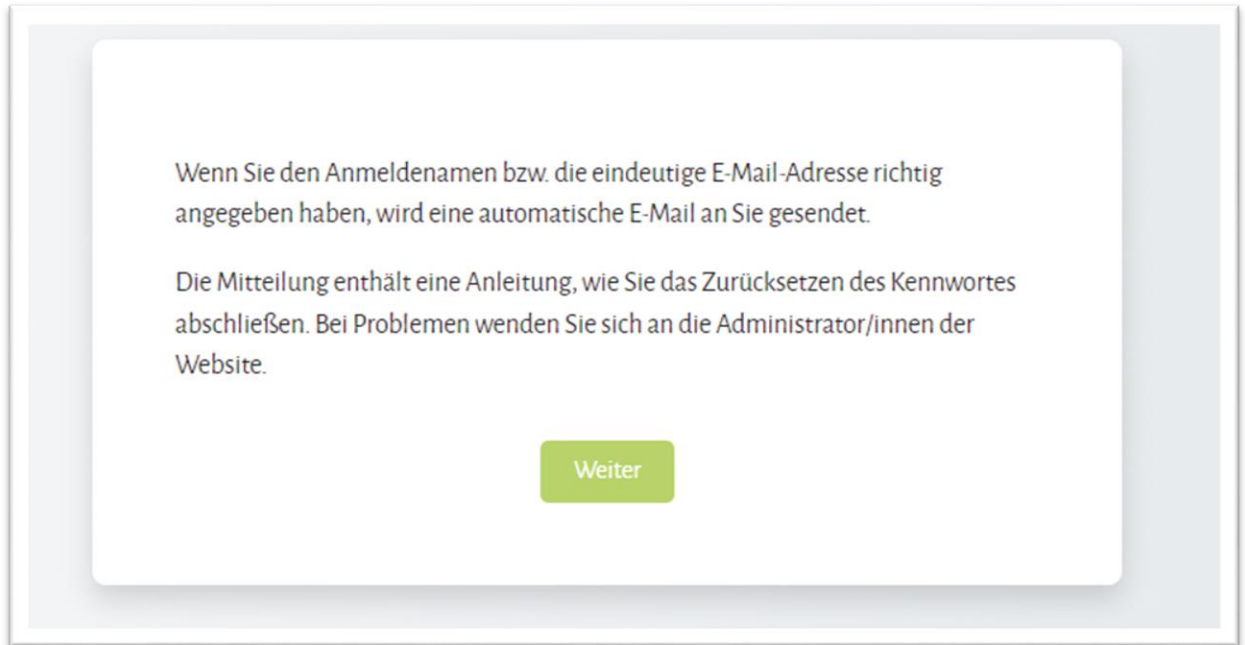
Wenn Sie den Anmeldenamen bzw. die eindeutige E-Mail-Adresse richtig angegeben haben, wird eine automatische E-Mail an Sie gesendet.

Die Mitteilung enthält eine Anleitung, wie Sie das Zurücksetzen des Kennwortes abschließen. Bei Problemen wenden Sie sich an die Administrator/innen der Website.

Weiter